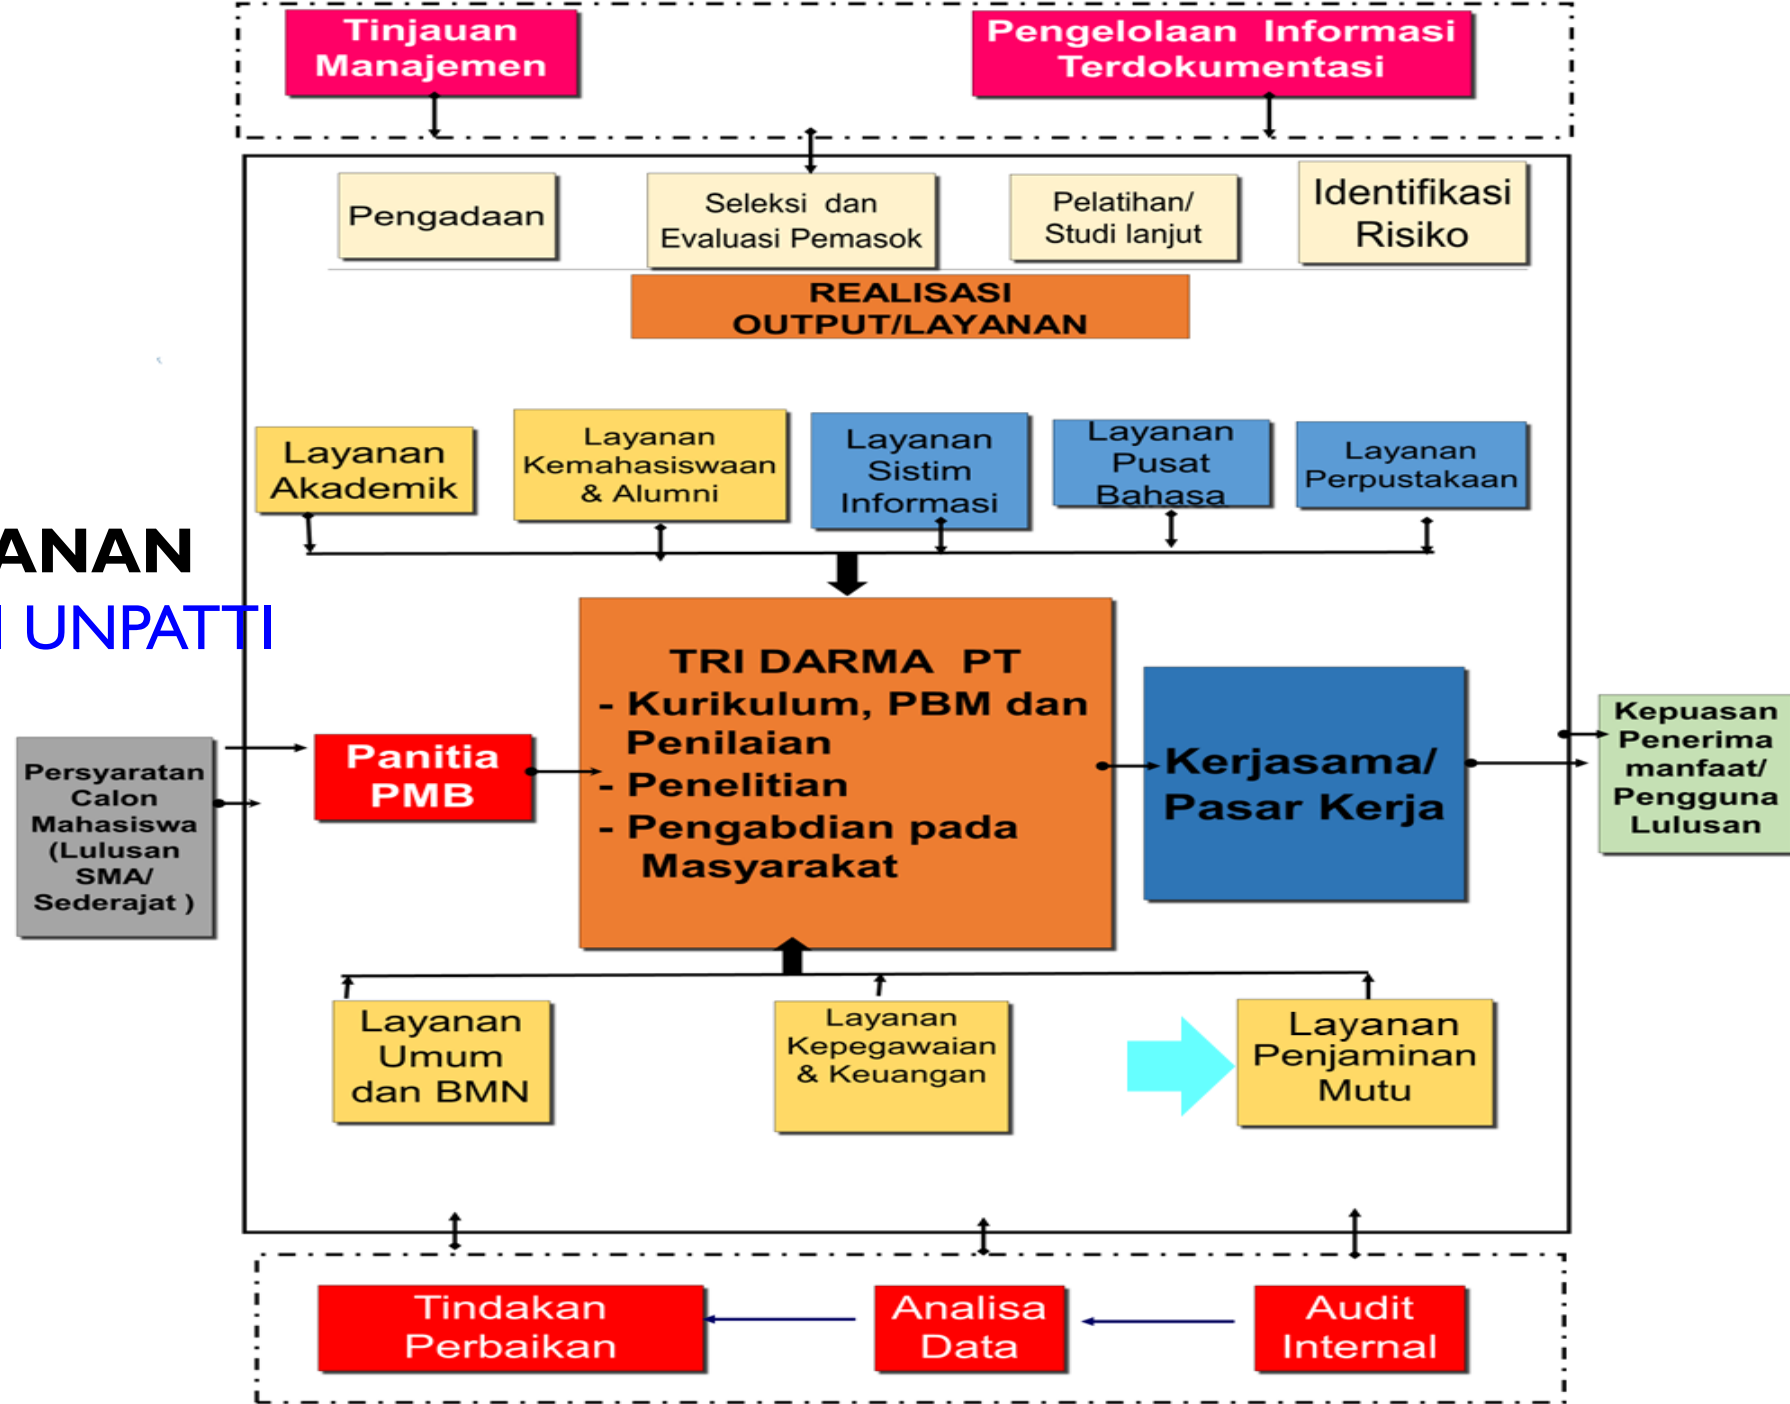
Tinjauan Manajemen

Pengelolaan Informasi Terdokumentasi

Pengadaan

Seleksi dan Evaluasi Pemasok

Pelatihan/ Studi lanjut

Identifikasi Risiko

REALISASI OUTPUT/LAYANAN

Layanan Akademik

Layanan Kemahasiswaan & Alumni

Layanan Sistim Informasi

Layanan Pusat Bahasa

Layanan Perpustakaan

ANAN
I UNPATTI

Persyaratan Calon Mahasiswa (Lulusan SMA/ Sederajat )

Panitia PMB

TRI DARMA PT
- Kurikulum, PBM dan Penilaian
- Penelitian
- Pengabdian pada Masyarakat

Kerjasama/ Pasar Kerja

Kepuasan Penerima manfaat/ Pengguna Lulusan

Layanan Umum dan BMN

Layanan Kepegawaian & Keuangan

Layanan Penjaminan Mutu

Tindakan Perbaikan

Analisa Data

Audit Internal